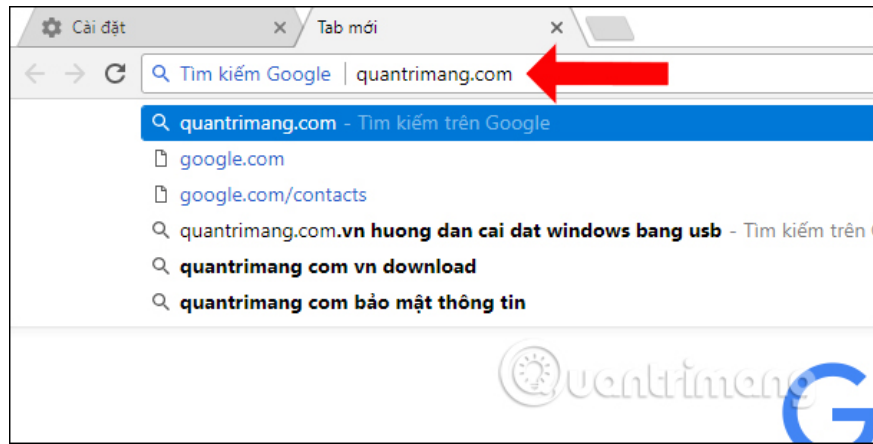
Cài đặt ×
Tab mới ×

Tìm kiếm Google | quantrimang.com

quantrimang.com - Tìm kiếm trên Google
google.com
google.com/contacts
quantrimang.com.vn huong dan cai dat windows bang usb - Tìm kiếm trên
quantrimang com vn download
quantrimang com bảo mật thông tin

Quantrimang